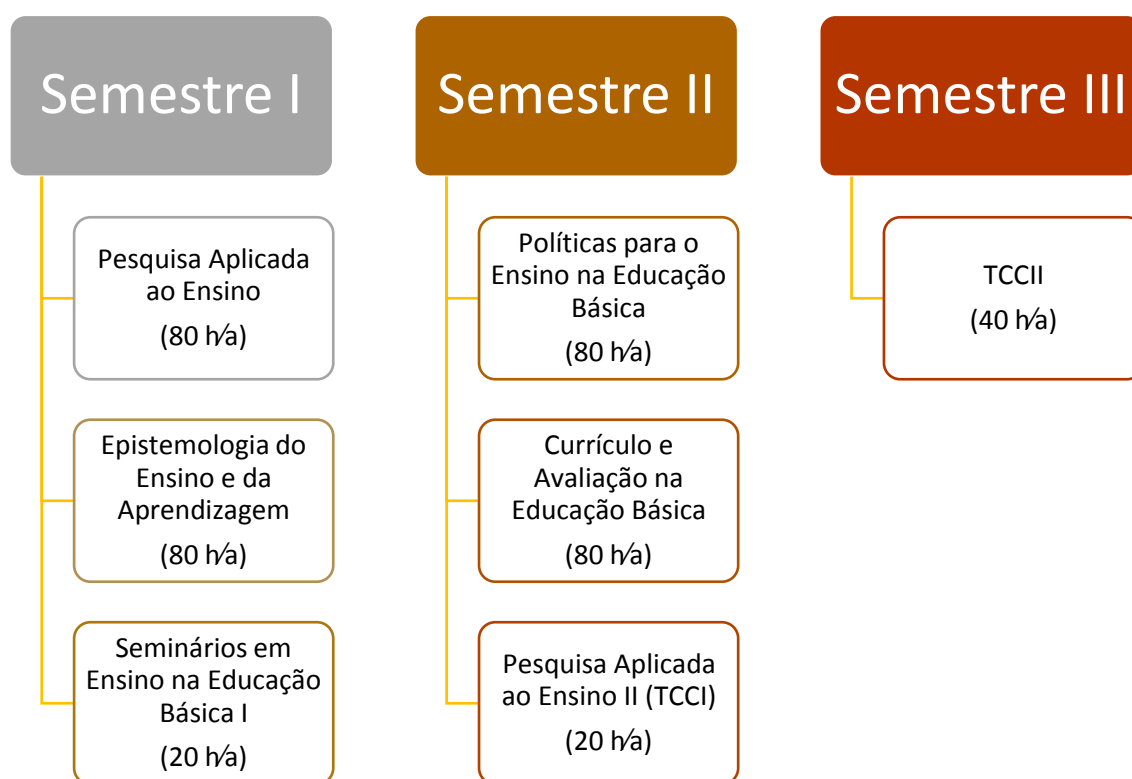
Semestre I

Pesquisa Aplicada ao Ensino
(80 h⁄a)

Epistemologia do Ensino e da Aprendizagem
(80 h⁄a)

Seminários em Ensino na Educação Básica I
(20 h⁄a)

Semestre II

Políticas para o Ensino na Educação Básica
(80 h⁄a)

Currículo e Avaliação na Educação Básica
(80 h⁄a)

Pesquisa Aplicada ao Ensino II (TCCI)
(20 h⁄a)

Semestre III

TCCII
(40 h⁄a)